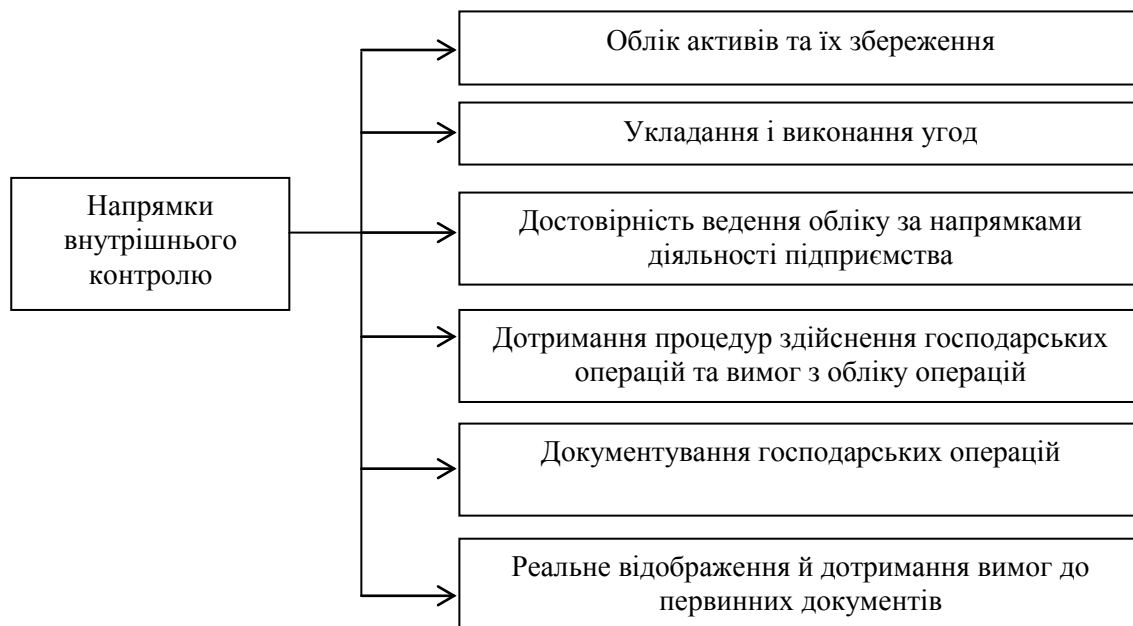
Напрямки внутрішнього контролю

Облік активів та їх збереження

Укладання і виконання угод

Достовірність ведення обліку за напрямками діяльності підприємства

Дотримання процедур здійснення господарських операцій та вимог з обліку операцій

Документування господарських операцій

Реальне відображення й дотримання вимог до первинних документів